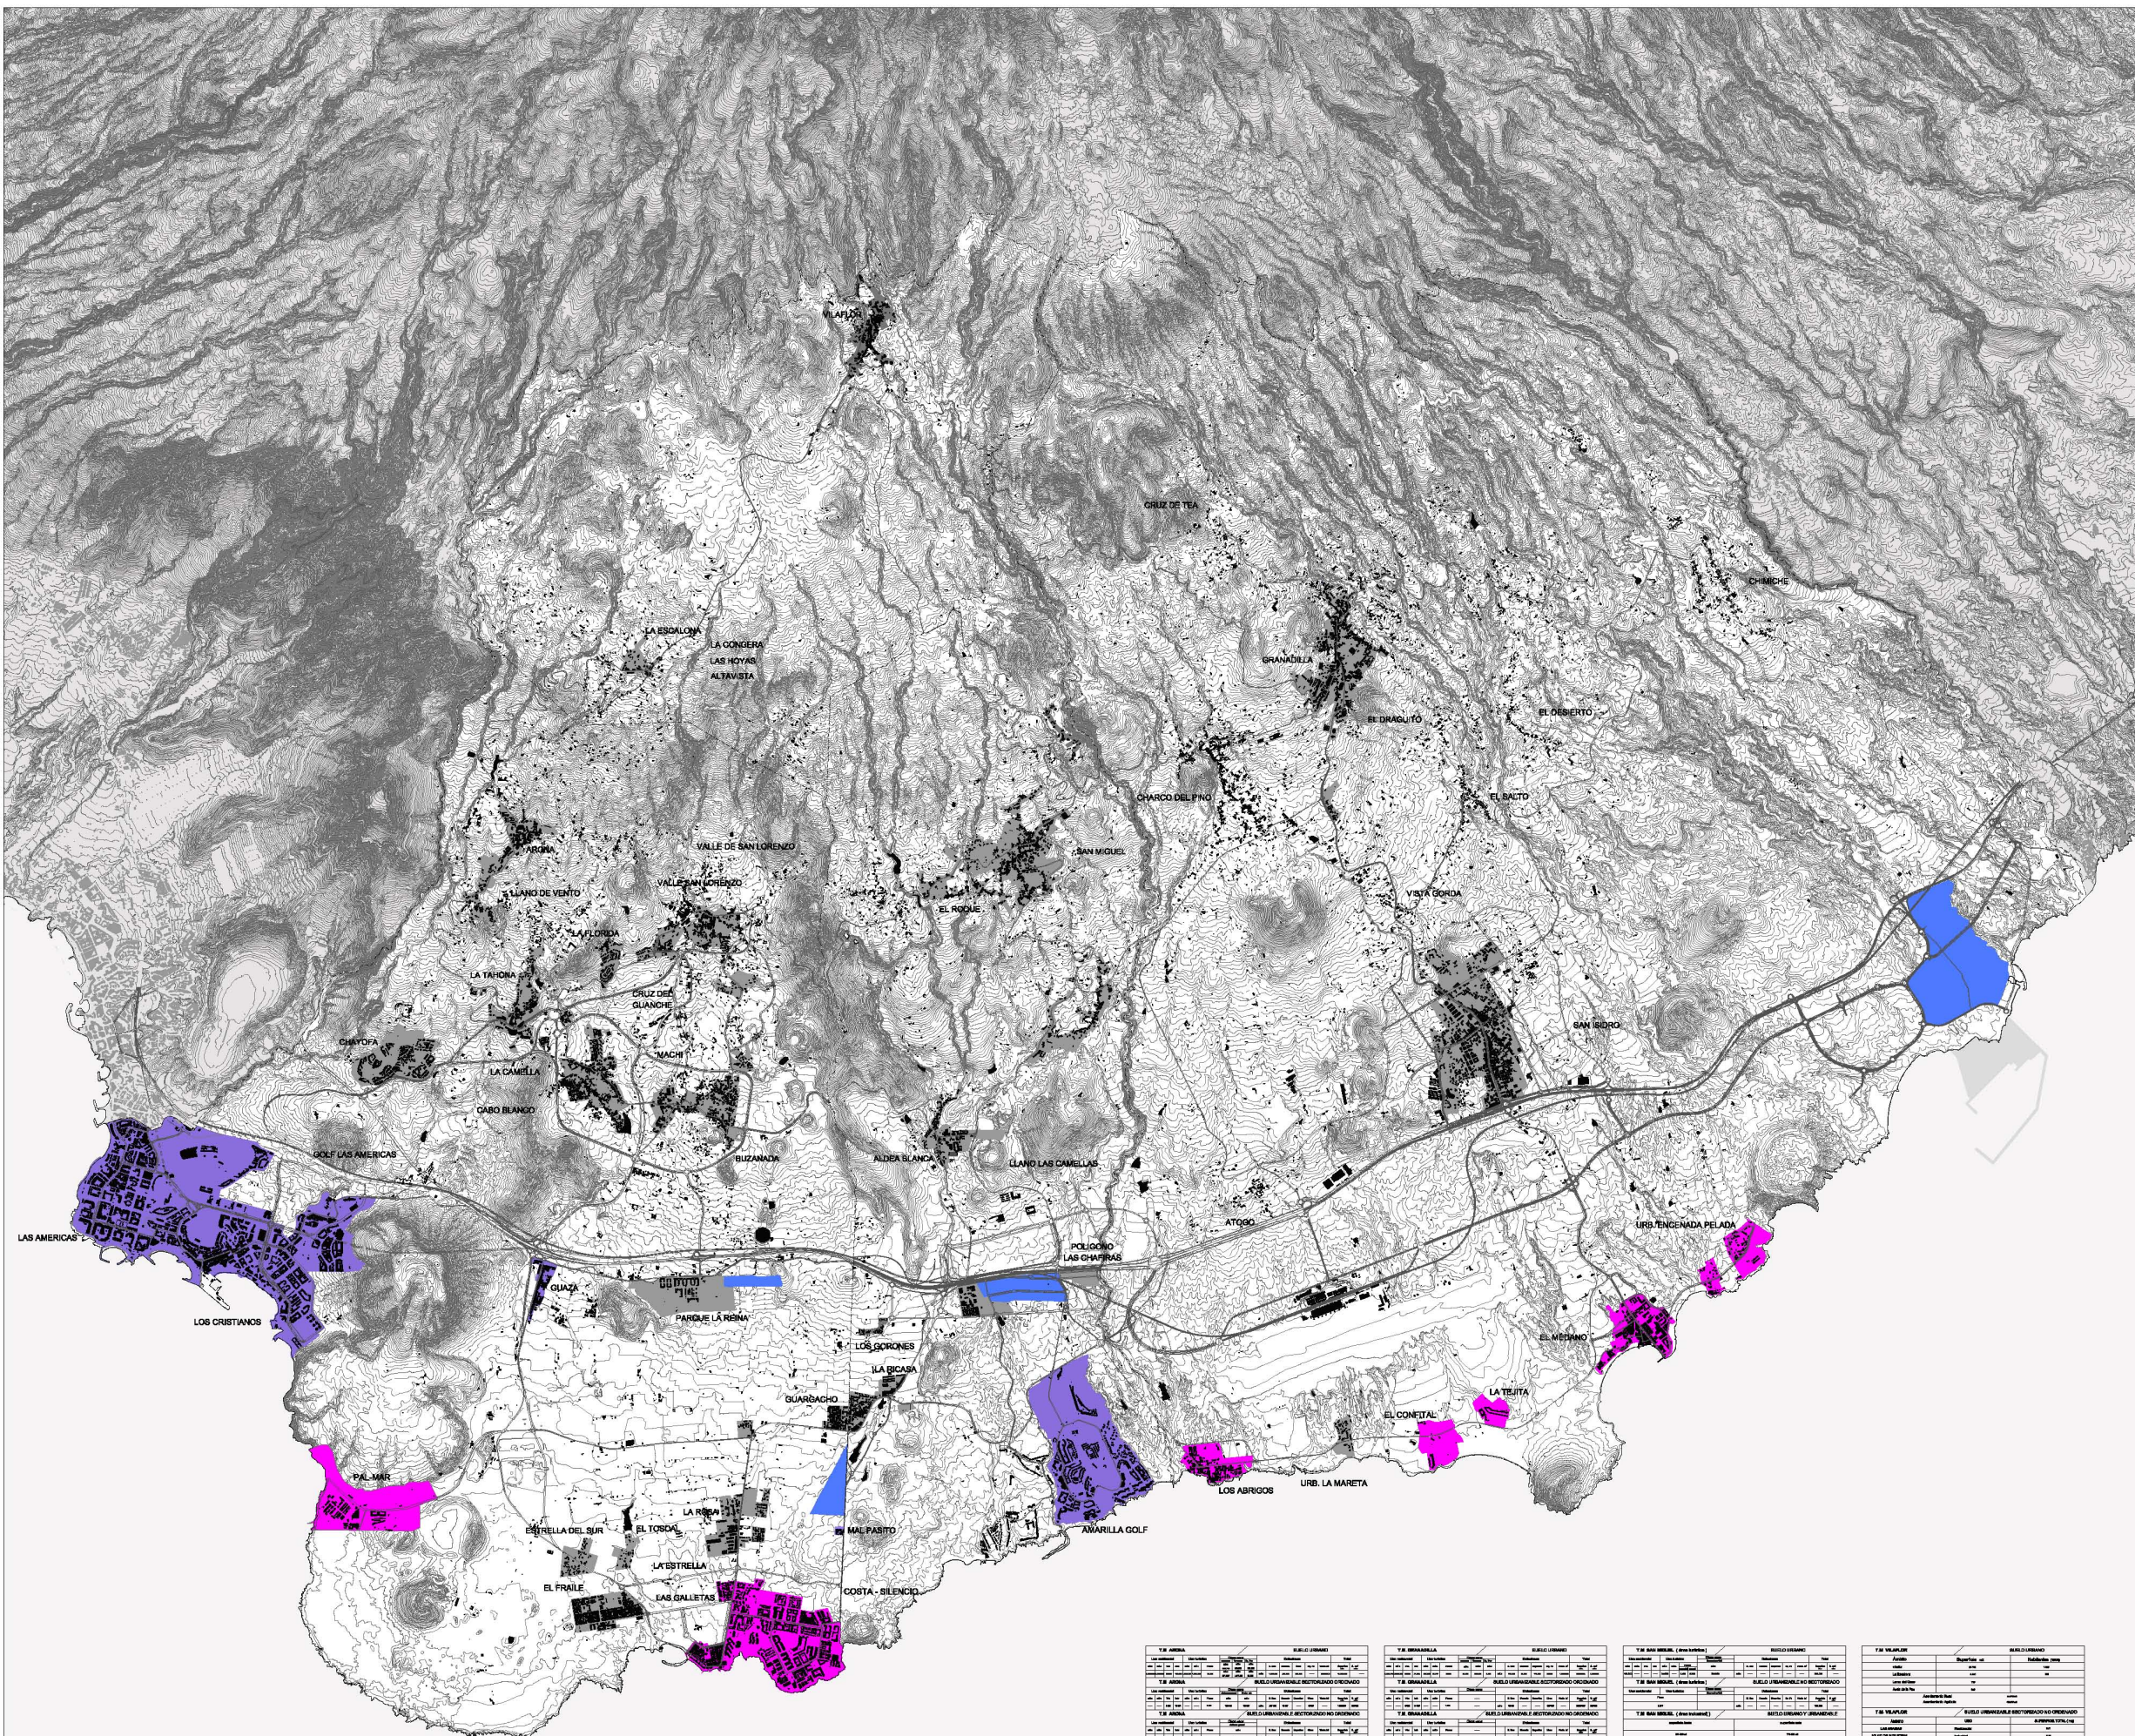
VILAFLOR

CRUZ DE TEA

CHIMICHE

LA ESCALONA
LA CONGERA
LAS HOYAS
ALTAVISTA

GRANADILLA

EL DRAGUITO

EL DESIERTO

CHARCO DEL PINO

EL SALTO

VALLE DE SAN LORENZO

SAN MIGUEL

ARONA

LLANO DE VENTO

VALLE SAN LORENZO

EL ROQUE

VISTA GORDA

LA FLORIDA

LA TAHONA

CRUZ DEL GUANCHE

SAN ISIDRO

CHAYOFA

LA CAMELLA

NACHI

CABO BLANCO

GOLF LAS AMERICAS

BUZANADA

ALDEA BLANCA

LLANO LAS CAMELLAS

LAS AMERICAS

ATOGO

POLIGONO LAS CHAFIRAS

URB. ENSENADA PELADA

GUAZA

PARQUE LA REINA

LOS CRISTIANOS

EL MEDANO

LOS GORONES

LA SICASA

GUARGACHO

LA TEJITA

EL CONFITAL

PAL-MAR

LOS ABRIGOS

URB. LA MARETA

ESTRELLA DEL SUR

EL TOSCAL

LA ROSA

MALPASITO

AMARILLA GOLF

LA ESTRELLA

EL FRAILE

LAS GALLETAS

COSTA - SILENCIO

T.M. ARONA
SUELO URBANO
T.M. ARONA
SUELO URBANIZABLE SECTORIZADO ORDENADO
T.M. GRANADILLA
SUELO URBANO
T.M. GRANADILLA
SUELO URBANIZABLE SECTORIZADO NO ORDENADO
T.M. SAN MIGUEL
SUELO URBANO
T.M. SAN MIGUEL
T.M. VILAFLOR
SUELO URBANO
SUELO URBANIZABLE SECTORIZADO NO ORDENADO